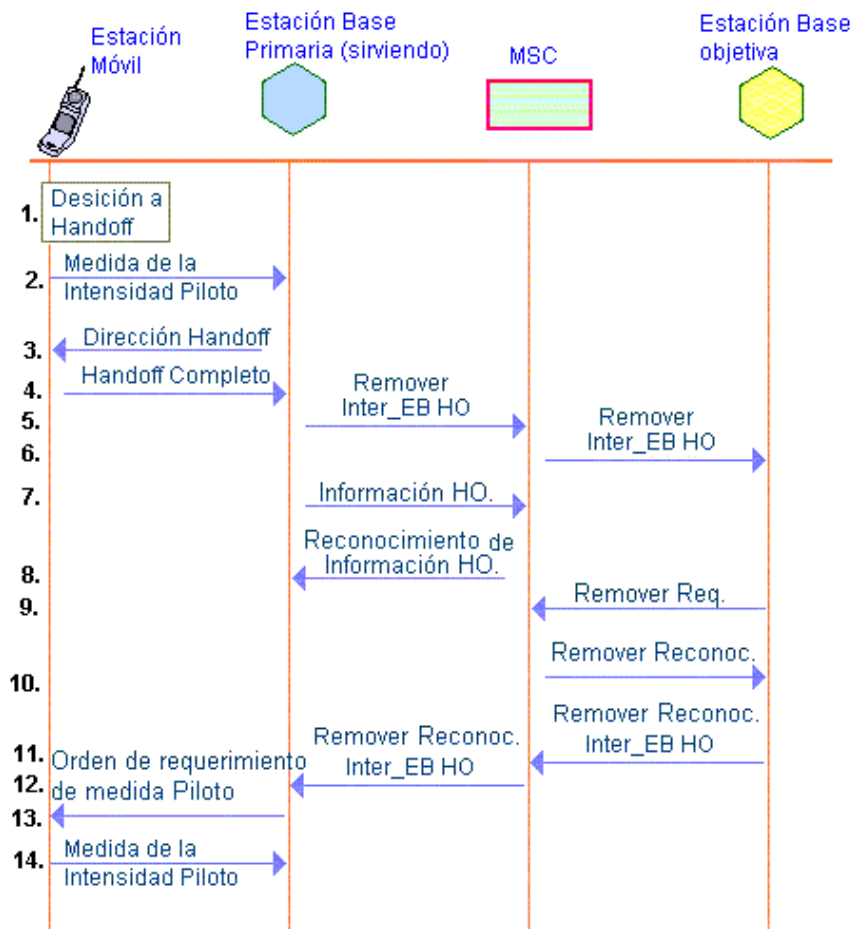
Estación Móvil

Estación Base Primaria (sirviendo)

MSC

Estación Base objetiva

1. Desición a Handoff

2. Medida de la Intensidad Piloto

3. Dirección Handoff

4. Handoff Completo

Remover Inter_EB HO

5.

Remover Inter_EB HO

6.

7. Información HO.

Reconocimiento de Información HO.

8.

Remover Req.

9.

Remover Reconoc.

10.

Remover Reconoc. Inter_EB HO

Remover Reconoc. Inter_EB HO

11. Orden de requerimiento

12. de medida Piloto

13.

14. Medida de la Intensidad Piloto